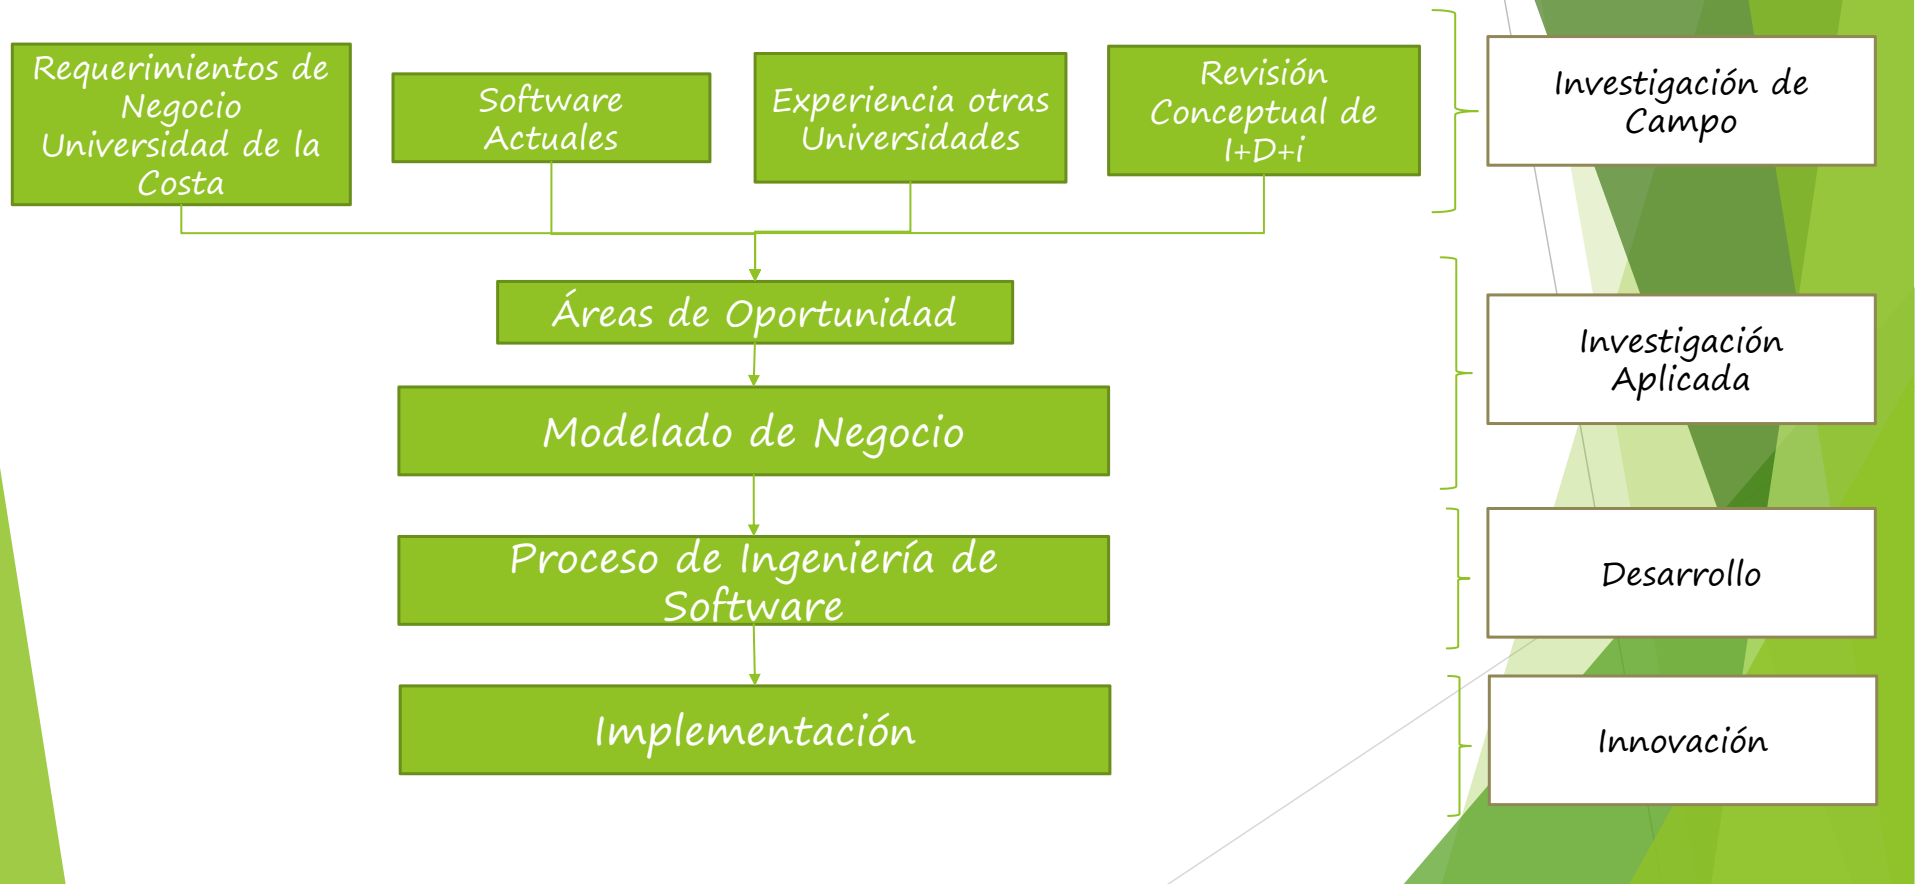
Requerimientos de Negocio Universidad de la Costa

Software Actuales

Experiencia otras Universidades

Revisión Conceptual de I+D+i

Investigación de Campo

Áreas de Oportunidad

Modelado de Negocio

Investigación Aplicada

Proceso de Ingeniería de Software

Desarrollo

Implementación

Innovación